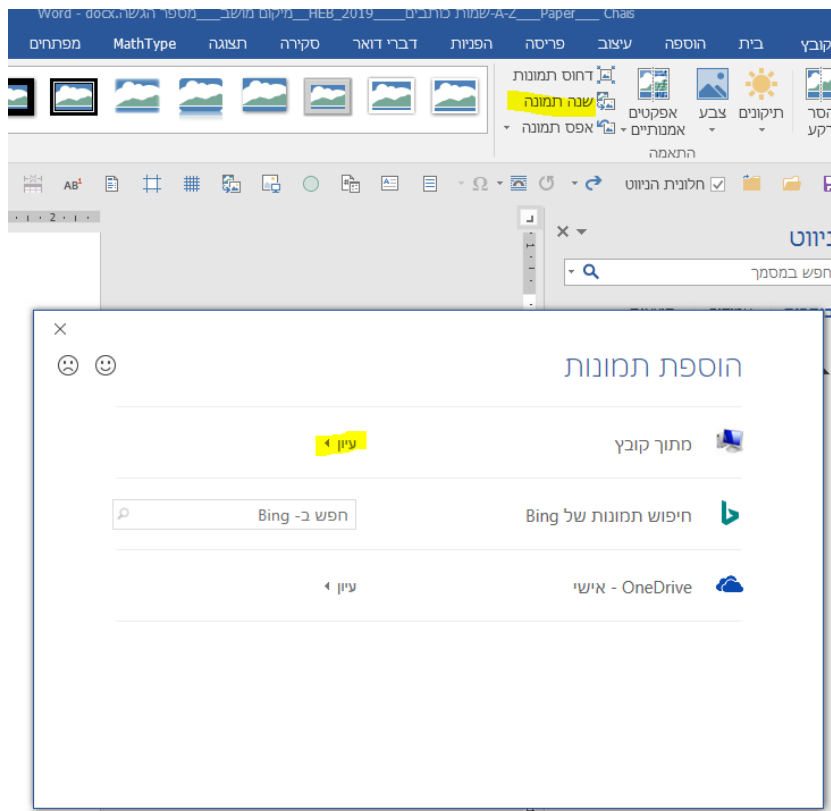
Word - docx.מספר הגשה___מיקום מושב__HEB_2019___שמות כותבים___A-Z___Paper___Chais

קובץ בית הוספה עיצוב פריסה הפניות דברי דואר סקירה תצוגה MathType מפתחים

הסר רקע תיקונים צבע אפקטים אמנותיים דחוס תמונות שנה תמונה אפס תמונה

התאמה

חלונית הניווט

ניווט

חפש במסמך

הוספת תמונות

מתוך קובץ עיון

חיפוש תמונות של Bing חפש ב- Bing

OneDrive - אישי עיון